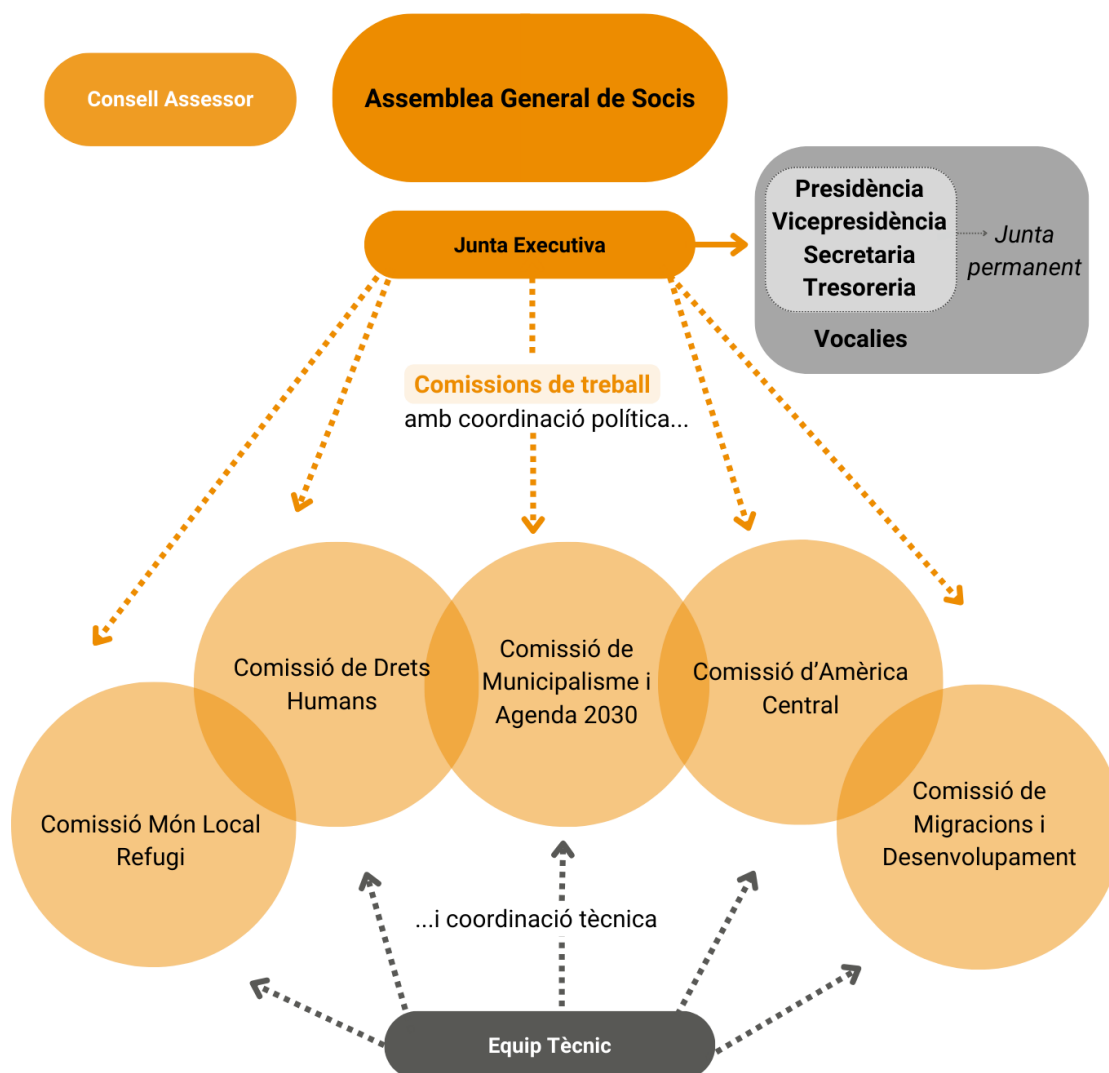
Consell Assessor

Assemblea General de Socis

Junta Executiva

Presidència
Vicepresidència
Secretaria
Tresoreria

Junta permanent

Vocalies

Comissions de treball
amb coordinació política...

Comissió de Drets Humans

Comissió de Municipalisme i Agenda 2030

Comissió d'Amèrica Central

Comissió Món Local Refugi

Comissió de Migracions i Desenvolupament

...i coordinació tècnica

Equip Tècnic